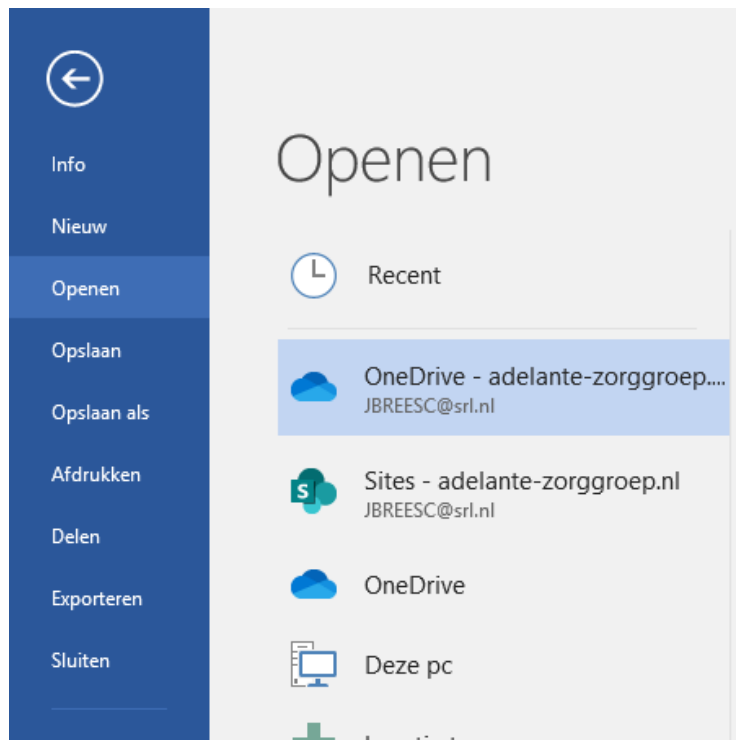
Info

Nieuw

Openen

Opslaan

Opslaan als

Afdrukken

Delen

Exporteren

Sluiten

Openen

Recent

OneDrive - adelante-zorggroep....
JBREESC@srl.nl

Sites - adelante-zorggroep.nl
JBREESC@srl.nl

OneDrive

Deze pc

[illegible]